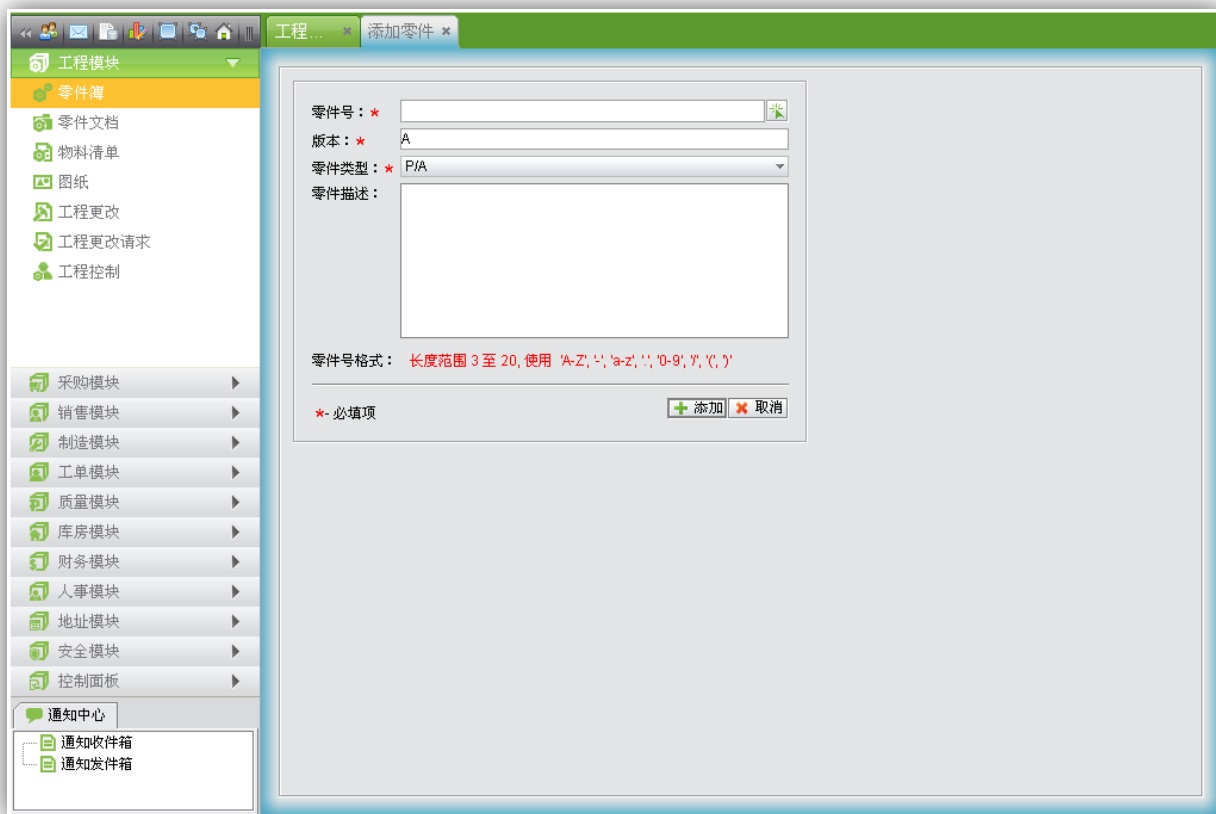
工程... ×
添加零件 ×

工程模块
零件簿
零件文档
物料清单
图纸
工程更改
工程更改请求
工程控制

零件号：*
版本：* A
零件类型：* P/A
零件描述：

零件号格式： 长度范围 3 至 20, 使用 'A-Z', '-', 'a-z', '.', '0-9', '/', '(', ')'

*- 必填项

添加 取消

采购模块
销售模块
制造模块
工单模块
质量模块
库房模块
财务模块
人事模块
地址模块
安全模块
控制面板

通知中心
通知收件箱
通知发件箱